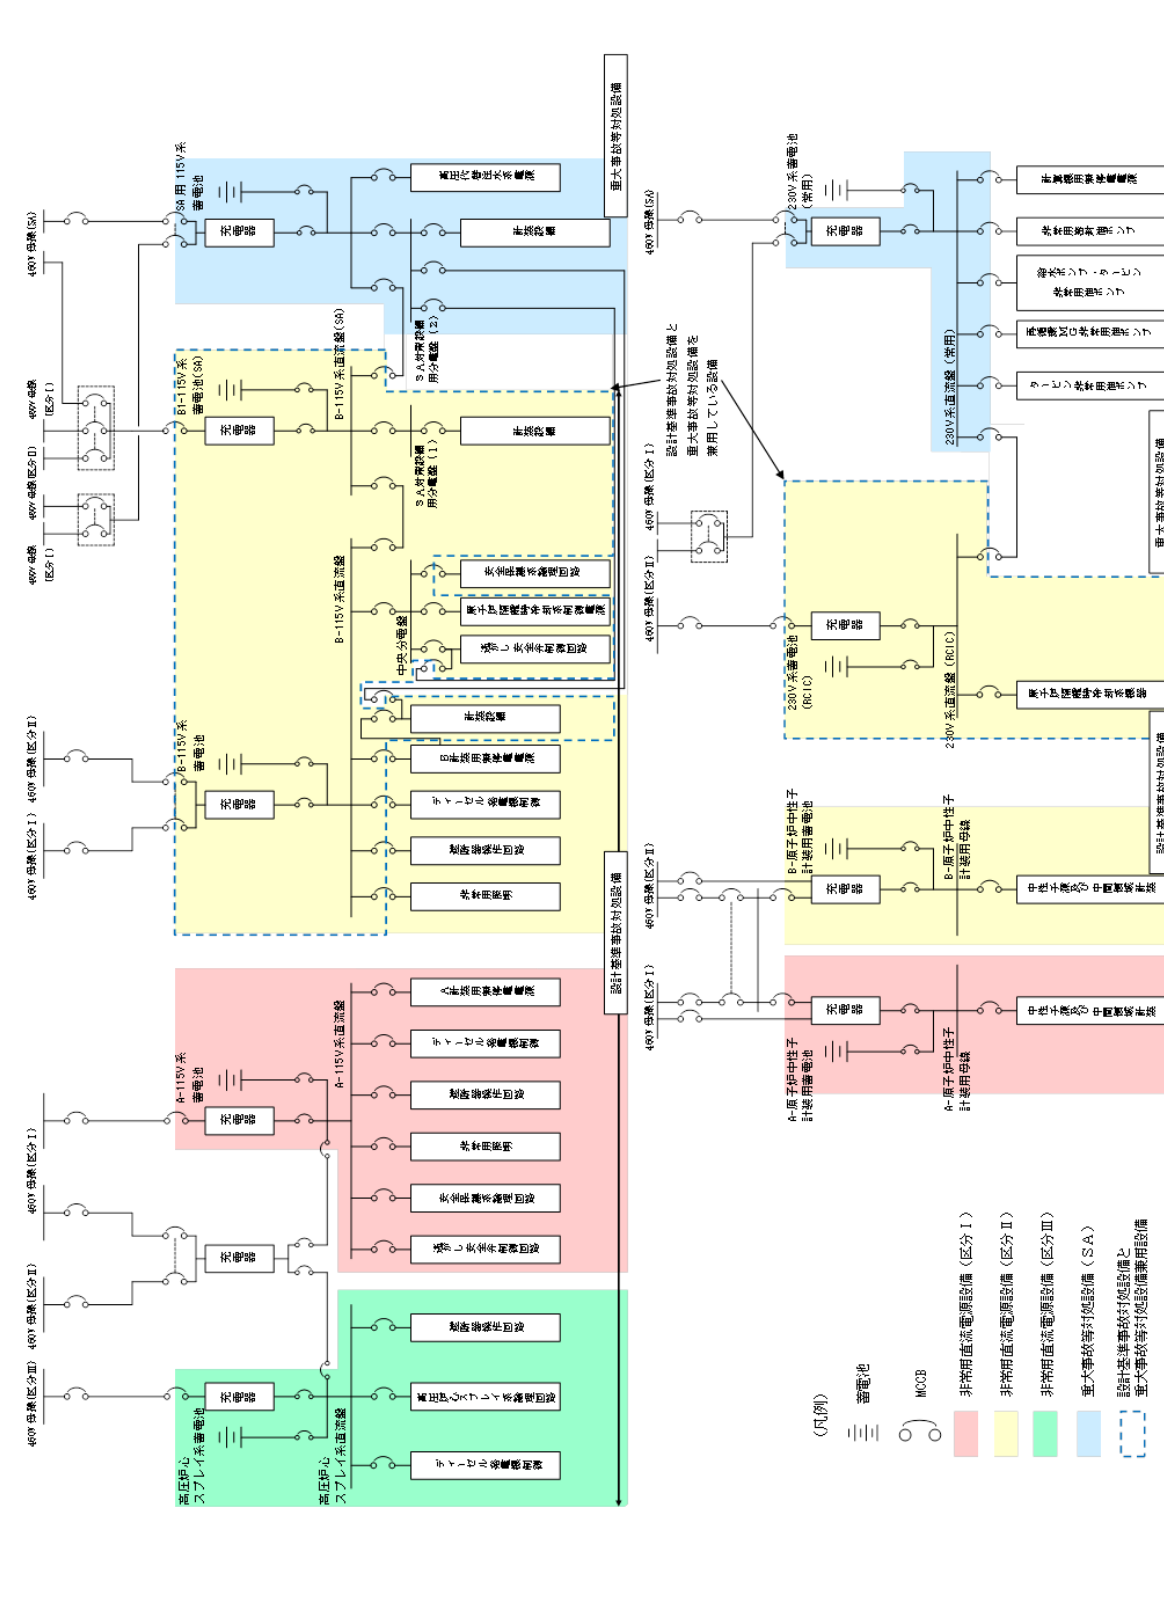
重大事故等対処設備

SA用115V系蓄電池

充電器

460V母線(SA)

460V母線(区分Ⅰ)

460V母線(区分Ⅱ)

460V母線(区分Ⅰ)

高圧代替注水系電源

計装設備

SA対策設備用分電盤(2)

B1-115V系蓄電池(SA)

充電器

B-115V系直流盤(SA)

計装設備

SA対策設備用分電盤(1)

B-115V系直流盤

安全保護系電源回路

原子炉隔離時冷却系制御電源

中央分電盤

遮断器操作回路

計装設備

B-115V系蓄電池

充電器

460V母線(区分Ⅱ)

460V母線(区分Ⅰ)

B非常用発電機電源

ディーゼル発電機制御

遮断器操作回路

非常用照明

設計基準事故対処設備

A-115V系蓄電池

充電器

A-115V系直流盤

A非常用発電機電源

ディーゼル発電機制御

遮断器操作回路

非常用照明

安全保護系電源回路

遮断器操作回路

460V母線(区分Ⅰ)

充電器

460V母線(区分Ⅱ)

460V母線(区分Ⅲ)

充電器

高圧炉心スプレイ系蓄電池

高圧炉心スプレイ系直流盤

遮断器操作回路

高圧炉心スプレイ系電源回路

ディーゼル発電機制御

460V母線(SA)

230V系蓄電池(常用)

充電器

230V系直流盤(常用)

非常用発電機電源

非常用電動弁ポンプ

非常用ポンプ・タービン非常用ポンプ

高圧炉心G非常用ポンプ

タービン非常用ポンプ

設計基準事故対処設備と重大事故等対処設備を兼用している設備

460V母線(区分Ⅰ)

460V母線(区分Ⅱ)

充電器

230V系蓄電池(RCIC)

230V系直流盤(RCIC)

原子炉隔離時冷却系電源

重大事故等対処設備

設計基準事故対処設備

B-原子炉中性子計装用蓄電池

B-原子炉中性子計装用母線

充電器

中性子源及び中間領域計装

460V母線(区分Ⅱ)

460V母線(区分Ⅰ)

充電器

A-原子炉中性子計装用蓄電池

A-原子炉中性子計装用母線

中性子源及び中間領域計装

(凡例)

蓄電池

MCCB

非常用直流電源設備(区分Ⅰ)

非常用直流電源設備(区分Ⅱ)

非常用直流電源設備(区分Ⅲ)

重大事故等対処設備(SA)

設計基準事故対処設備と重大事故等対処設備兼用設備